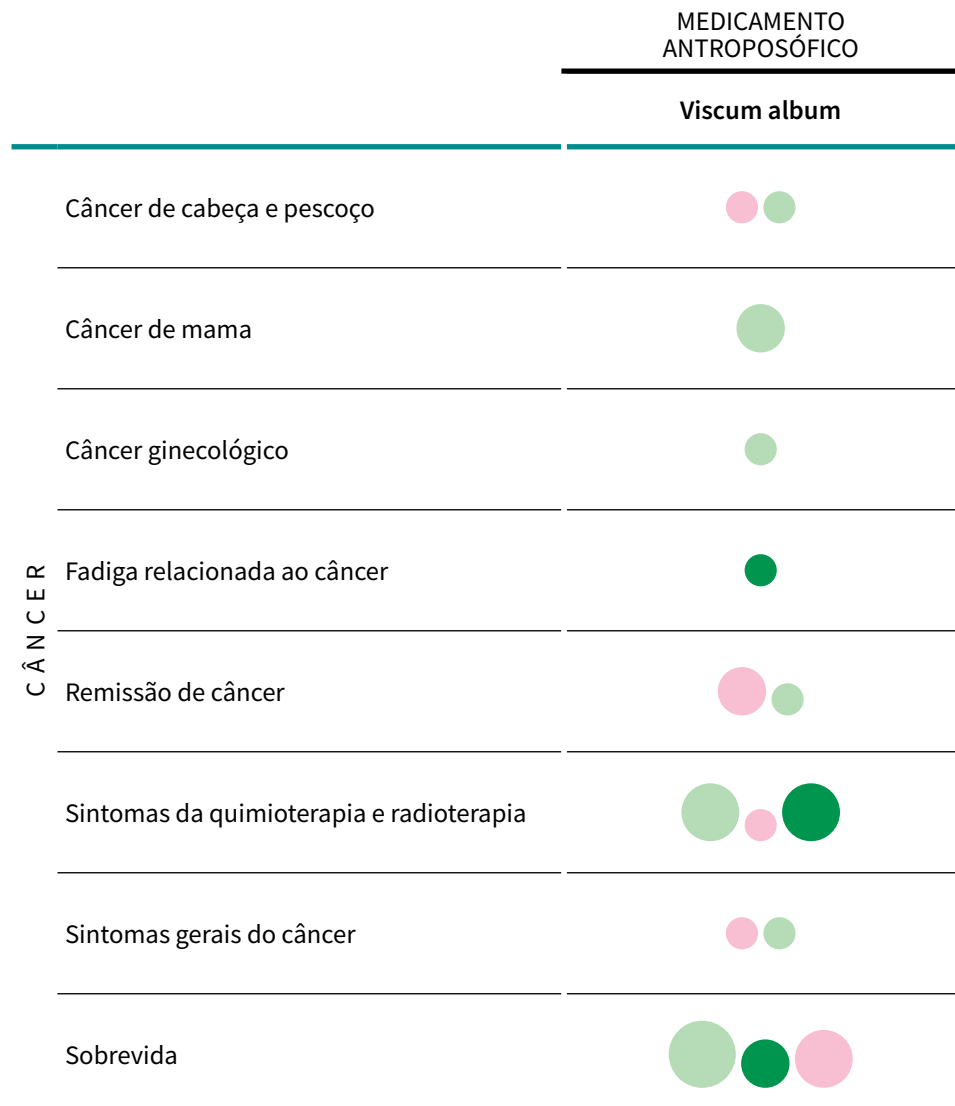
MEDICAMENTO ANTROPOSÓFICO

Viscum album

CÂNCER

| | |
|---|---|
| Câncer de cabeça e pescoço | |
| Câncer de mama | |
| Câncer ginecológico | |
| Fadiga relacionada ao câncer | |
| Remissão de câncer | |
| Sintomas da quimioterapia e radioterapia | |
| Sintomas gerais do câncer | |
| Sobrevida | |